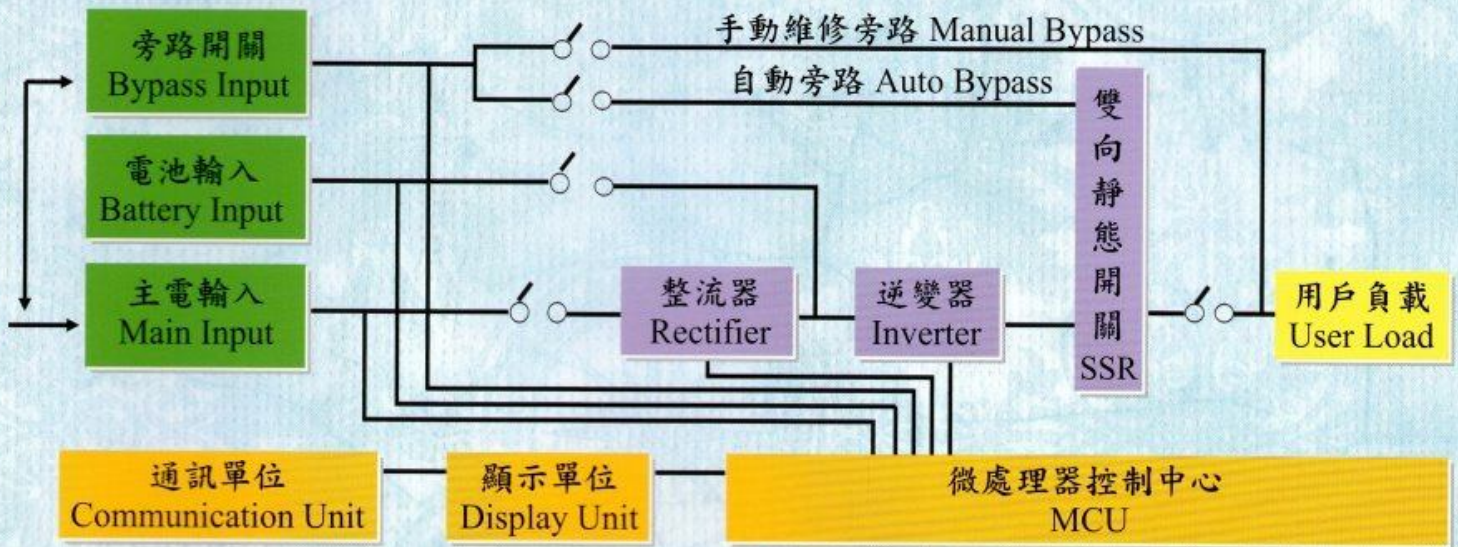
旁路開關
Bypass Input

電池輸入
Battery Input

主電輸入
Main Input

手動維修旁路 Manual Bypass

自動旁路 Auto Bypass

雙向靜態開關
SSR

整流器
Rectifier

逆變器
Inverter

用戶負載
User Load

通訊單位
Communication Unit

顯示單位
Display Unit

微處理器控制中心
MCU